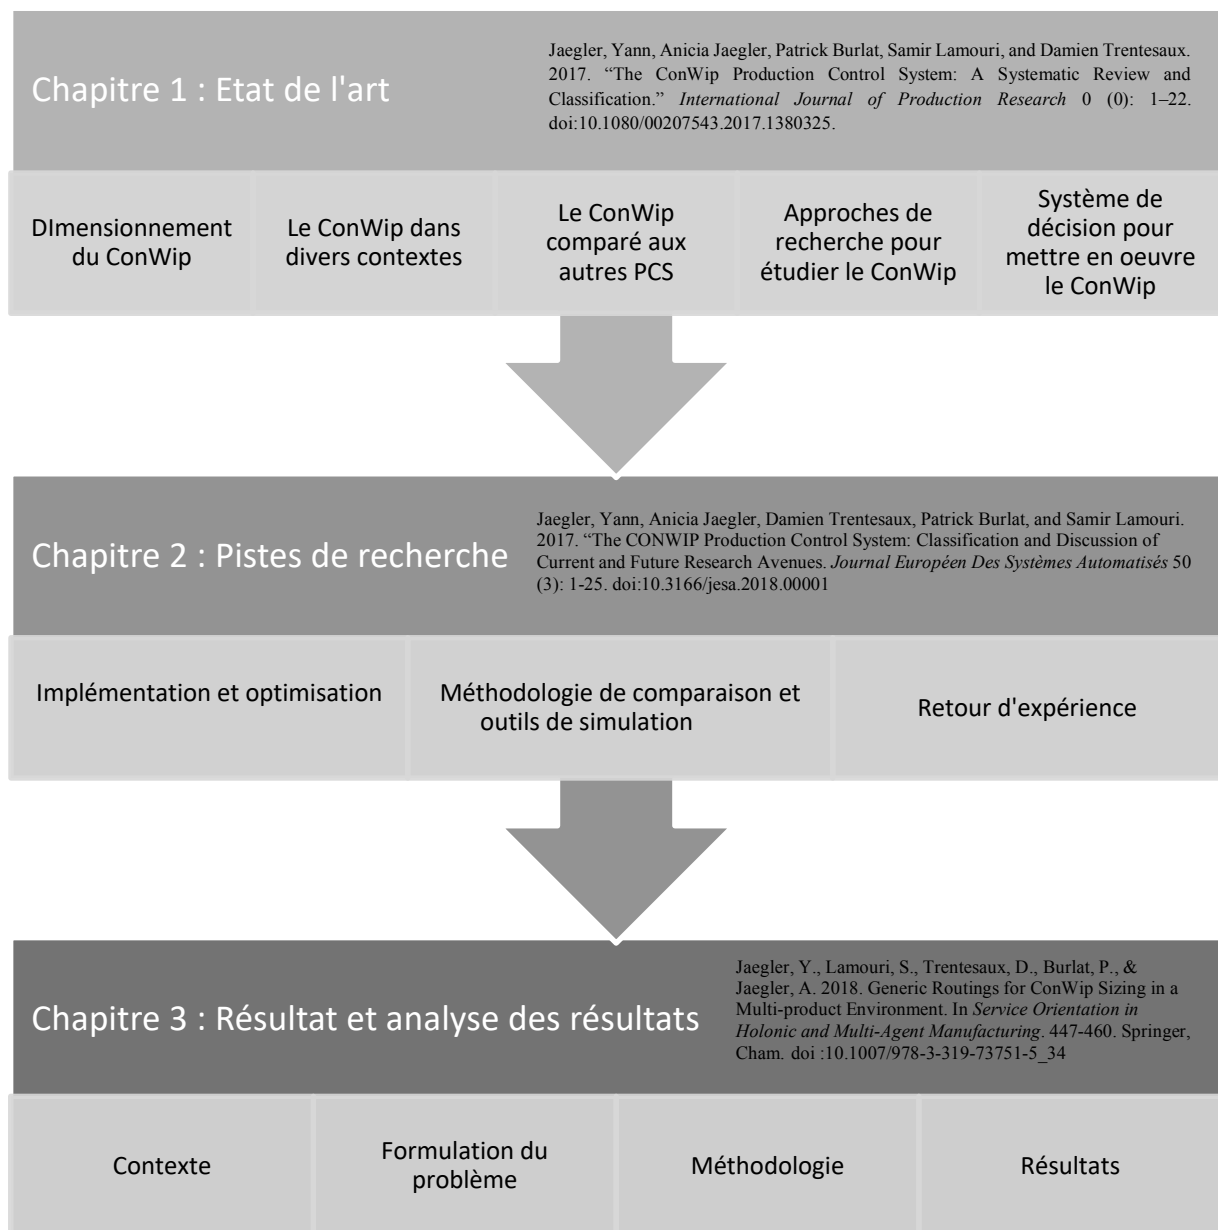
Chapitre 1 : Etat de l'art

Jaegler, Yann, Anicia Jaegler, Patrick Burlat, Samir Lamouri, and Damien Trentesaux. 2017. "The ConWip Production Control System: A Systematic Review and Classification." International Journal of Production Research 0 (0): 1–22. doi:10.1080/00207543.2017.1380325.

DImensionnement du ConWip

Le ConWip dans divers contextes

Le ConWip comparé aux autres PCS

Approches de recherche pour étudier le ConWip

Système de décision pour mettre en oeuvre le ConWip

Chapitre 2 : Pistes de recherche

Jaegler, Yann, Anicia Jaegler, Damien Trentesaux, Patrick Burlat, and Samir Lamouri. 2017. "The CONWIP Production Control System: Classification and Discussion of Current and Future Research Avenues. Journal Européen Des Systèmes Automatisés 50 (3): 1-25. doi:10.3166/jesa.2018.00001

Implémentation et optimisation

Méthodologie de comparaison et outils de simulation

Retour d'expérience

Chapitre 3 : Résultat et analyse des résultats

Jaegler, Y., Lamouri, S., Trentesaux, D., Burlat, P., & Jaegler, A. 2018. Generic Routings for ConWip Sizing in a Multi-product Environment. In Service Orientation in Holonic and Multi-Agent Manufacturing. 447-460. Springer, Cham. doi :10.1007/978-3-319-73751-5_34

Contexte

Formulation du problème

Méthodologie

Résultats